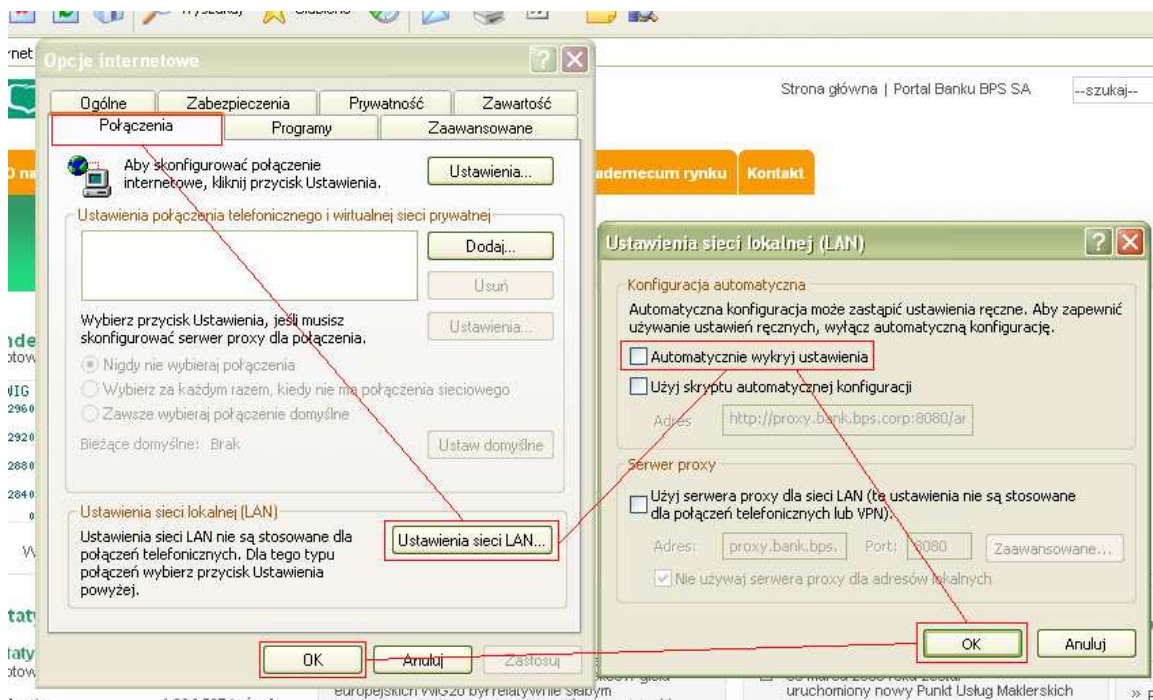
Wyszukaj Ulubione

rnet

Opcje internetowe

Ogólne | Zabezpieczenia | Prywatność | Zawartość
Połączenia | Programy | Zaawansowane

Aby skonfigurować połączenie internetowe, kliknij przycisk Ustawienia.

Ustawienia...

Ustawienia połączenia telefonicznego i wirtualnej sieci prywatnej

Dodaj...

Usuń

Wybierz przycisk Ustawienia, jeśli musisz skonfigurować serwer proxy dla połączenia.

Ustawienia...

Nigdy nie wybieraj połączenia

Wybierz za każdym razem, kiedy nie ma połączenia sieciowego

Zawsze wybieraj połączenie domyślne

Bieżące domyślne: Brak

Ustaw domyślne

Ustawienia sieci lokalnej (LAN)

Ustawienia sieci LAN nie są stosowane dla połączeń telefonicznych. Dla tego typu połączeń wybierz przycisk Ustawienia powyżej.

Ustawienia sieci LAN...

OK | Anuluj | Zastosuj

Strona główna | Portal Banku BPS SA --szukaj--

ademecum rynku | Kontakt

Ustawienia sieci lokalnej (LAN)

Konfiguracja automatyczna

Automatyczna konfiguracja może zastąpić ustawienia ręczne. Aby zapewnić używanie ustawień ręcznych, wyłącz automatyczną konfigurację.

Automatycznie wykryj ustawienia

Użyj skryptu automatycznej konfiguracji

Adres http://proxy.bank.bps.corp:8080/ar

Serwer proxy

Użyj serwera proxy dla sieci LAN (te ustawienia nie są stosowane dla połączeń telefonicznych lub VPN).

Adres: proxy.bank.bps. Port: 8080 Zaawansowane...

Nie używaj serwera proxy dla adresów lokalnych

OK | Anuluj

nde
otow
WIG
2960
2920
2880
2840
W
taty
taty
otow

europejskich WIG20 był relatywnie słabym
uruchomiony nowy Punkt Usług Maklerskich